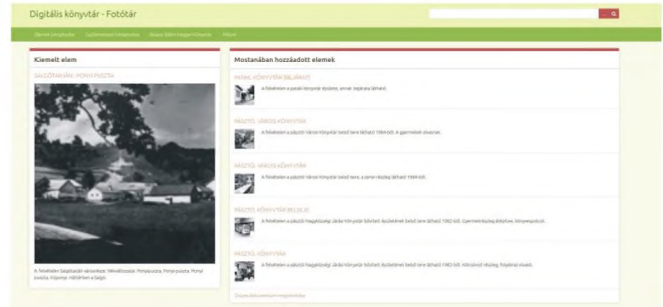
Digitális könyvtár - Fotótár

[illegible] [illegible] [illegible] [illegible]

Kiemelt elem

SALGÓTARJÁN, PÓRYI PUSZTA

A felvételen Salgótarján városképe, Mikszáthpatak, Pólyipuszta, Pólyi puszta, Pólyi puszta, Kispolya, háttérben a Salgó.

Mostanában hozzáadott elemek

PÓRYI KÖNYVTÁR BEJÁRATI

A felvételen a paszti könyvtár épülete, annak bejárata látható.

PÁSZTÓ, VÁROSI KÖNYVTÁR

A felvételen a pásztói Városi Könyvtár belső tere látható 1984-ből. A gyermekek olvasnak.

PÁSZTÓ, VÁROSI KÖNYVTÁR

A felvételen a pásztói Városi Könyvtár belső tere, a zenei részleg látható 1984-ből.

PÁSZTÓ, KÖNYVTÁR BELSEJE

A felvételen a pásztói Nagyközségi Járási Könyvtár bővített épületének belső tere látható 1982-ből. Gyermekrészleg dolgozó, könyvespolcok.

PÁSZTÓ, KÖNYVTÁR

A felvételen a pásztói Nagyközségi Járási Könyvtár bővített épületének belső tere látható 1982-ből. Kölcsönző részleg, fogadópult részlet.

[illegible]